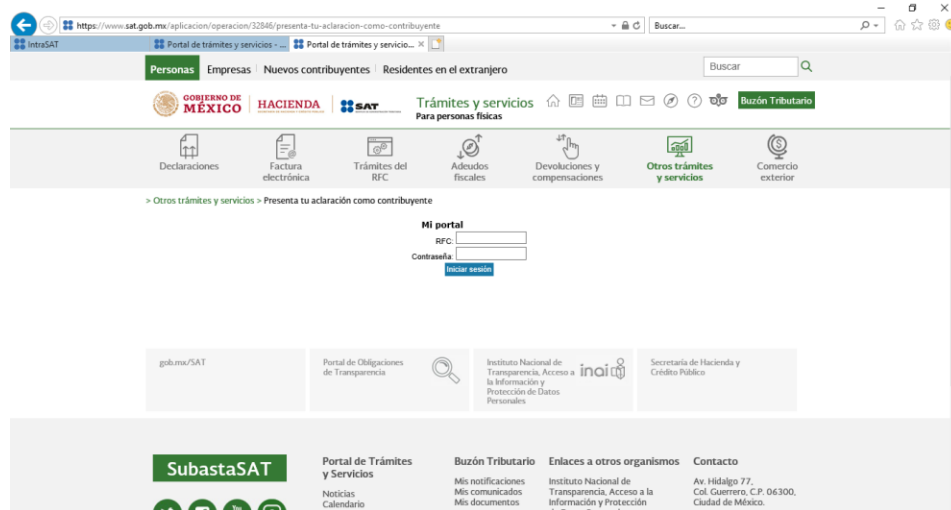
https://www.sat.gob.mx/aplicacion/operacion/32846/presenta-tu-aclaracion-como-contribuyente

Buscar...

IntraSAT

Portal de trámites y servicios - ...

Portal de trámites y servicio...

Personas Empresas Nuevos contribuyentes Residentes en el extranjero

Buscar

GOBIERNO DE MÉXICO HACIENDA SAT

Trámites y servicios
Para personas físicas

Buzón Tributario

Declaraciones

Factura electrónica

Trámites del RFC

Adeudos fiscales

Devoluciones y compensaciones

Otros trámites y servicios

Comercio exterior

> Otros trámites y servicios > Presenta tu aclaración como contribuyente

Mi portal

RFC:

Contraseña:

Iniciar sesión

gob.mx/SAT

Portal de Obligaciones de Transparencia

Instituto Nacional de Transparencia, Acceso a la Información y Protección de Datos Personales

inai

Secretaría de Hacienda y Crédito Público

SubastaSAT

Portal de Trámites y Servicios

Noticias
Calendario

Buzón Tributario

Mis notificaciones
Mis comunicados
Mis documentos

Enlaces a otros organismos

Instituto Nacional de Transparencia, Acceso a la Información y Protección

Contacto

Av. Hidalgo 77,
Col. Guerrero, C.P. 06300,
Ciudad de México.